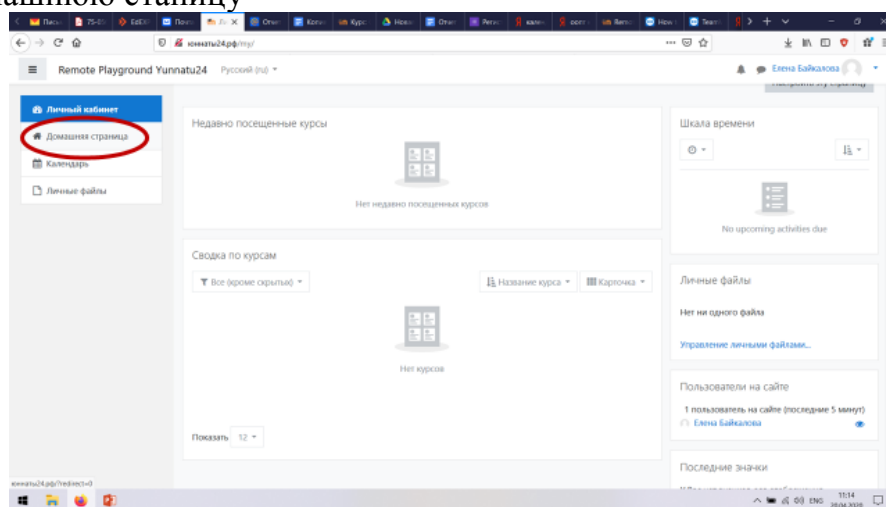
ашнюю станицу

Письм 75-05 EdCM Почта Почт Откр Колле Курсы Новая Откр Регис калин карта Remo Howe Team

юннату24.рф/my/

Remote Playground Yunnatu24 Русский (ru)

Елена Байкалова

Настроить эту страницу

Личный кабинет

Домашняя страница

Календарь

Личные файлы

Недавно посещенные курсы

Нет недавно посещенных курсов

Сводка по курсам

Все (кроме скрытых)

Название курса

Карточка

Нет курсов

Показать 12

Шкала времени

No upcoming activities due

Личные файлы

Нет ни одного файла

Управление личными файлами...

Пользователи на сайте

1 пользователь на сайте (последние 5 минут)

Елена Байкалова

Последние значки

юннату24.рф/?redirect=0

ENG 11:14 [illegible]